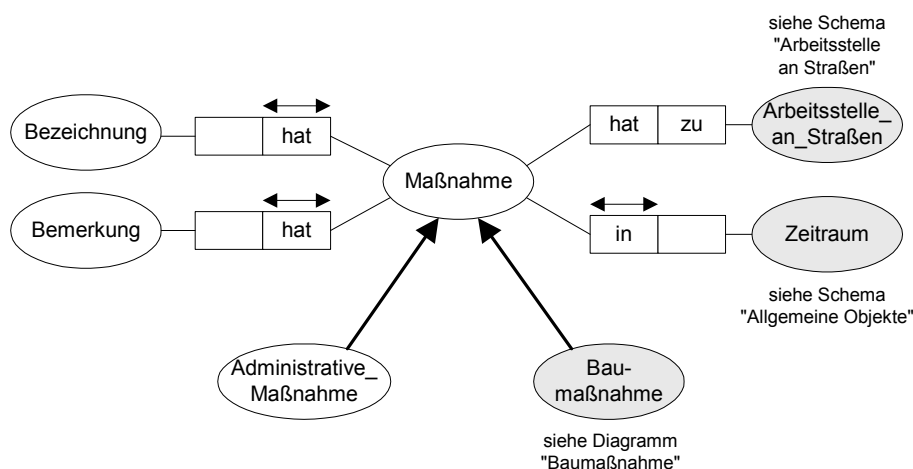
siehe Schema "Arbeitsstelle an Straßen"

Bezeichnung

hat

Maßnahme

hat

zu

Arbeitsstelle_ an_Straßen

Bemerkung

hat

in

Zeitraum

siehe Schema "Allgemeine Objekte"

Administrative_ Maßnahme

Baumaßnahme

siehe Diagramm "Baumaßnahme"